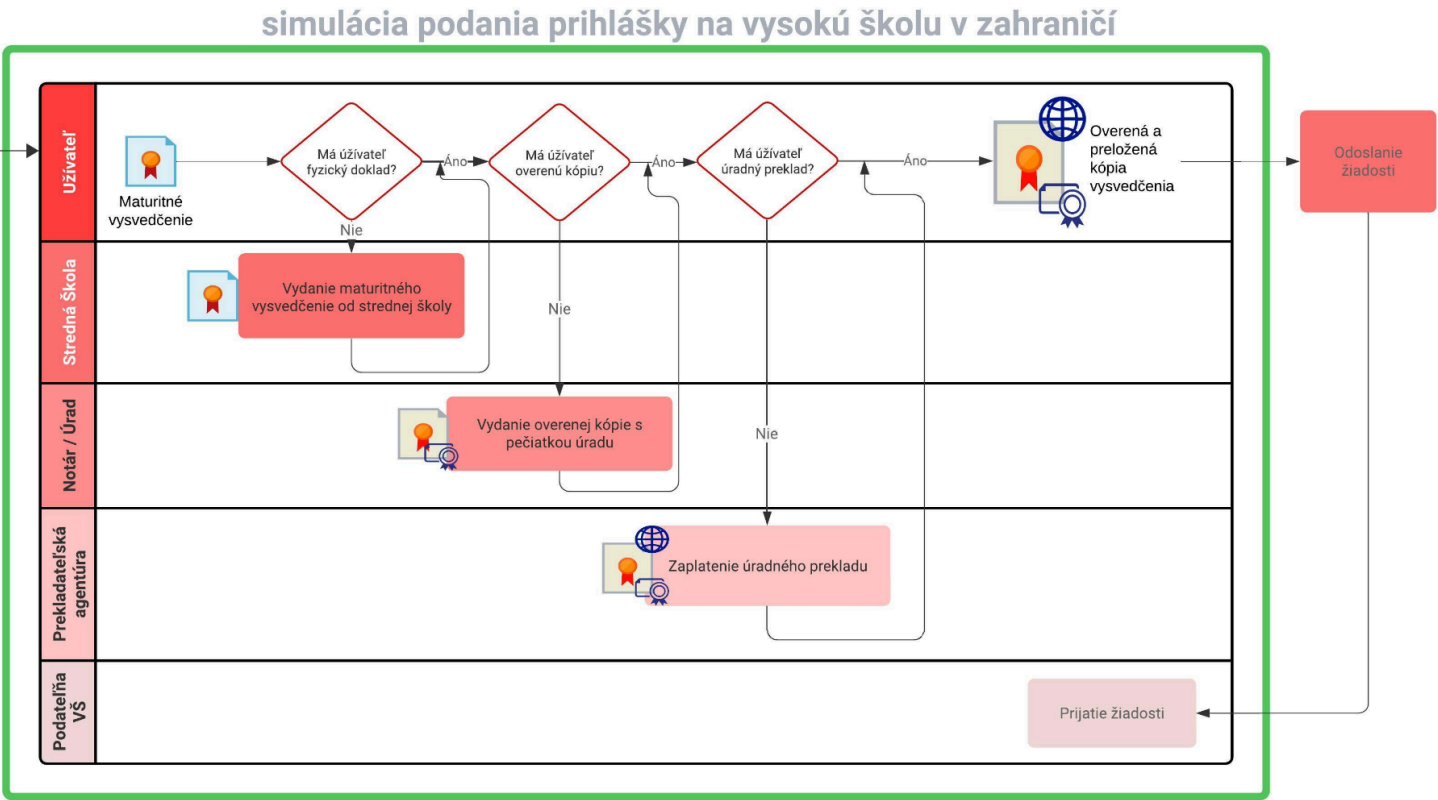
simulácia podania prihlášky na vysokú školu v zahraničí

Užívateľ

Maturitné vysvedčenie

Má užívateľ fyzický doklad?

Áno

Nie

Má užívateľ overenú kópiu?

Áno

Nie

Má užívateľ úradný preklad?

Áno

Nie

Overená a preložená kópia vysvedčenia

Odoslanie žiadosti

Stredná Škola

Vydanie maturitného vysvedčenie od strednej školy

Notár / Úrad

Vydanie overenej kópie s pečiatkou úradu

Prekladateľská agentúra

Zaplatenie úradného prekladu

Podateľňa VŠ

Prijatie žiadosti